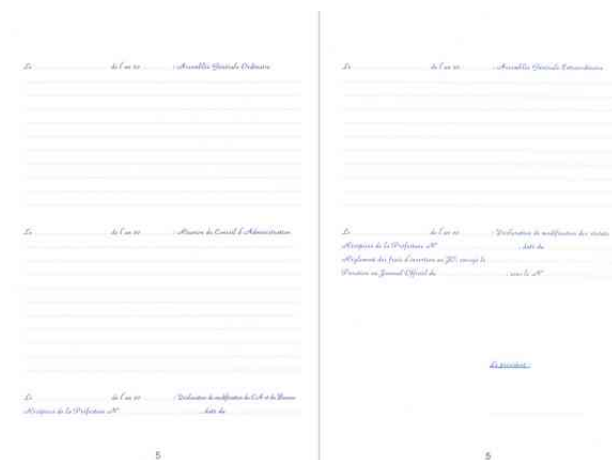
Le .................................. de l'an 20 .............. : Assemblée Générale Ordinaire

Le .................................. de l'an 20 .............. : Réunion du Conseil d'Administration

Le .................................. de l'an 20 .............. : Déclaration de modification du CA à la Préfecture
Récépissé de la Préfecture N° .............................. daté du ..............................

5

Le .................................. de l'an 20 .............. : Assemblée Générale Extraordinaire

Le .................................. de l'an 20 .............. : Déclaration de modification des statuts
Récépissé de la Préfecture N° .............................. daté du ..............................
Règlement des frais d'insertion au JO, envoyé le ..............................
Parution au Journal Officiel du .............................. sous le N° ..............

Le président :

5